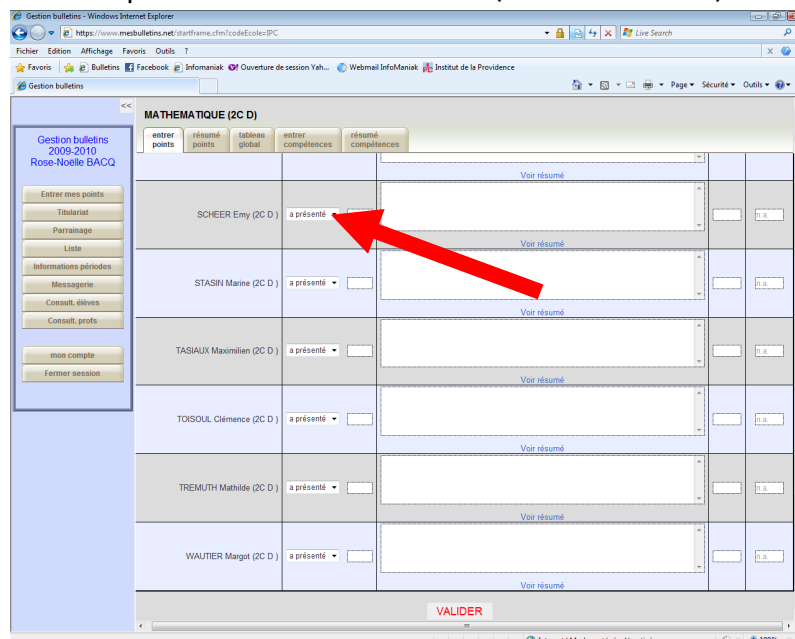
Gestion bulletins - Windows Internet Explorer

https://www.mesbulletins.net/startframe.cfm?codeEcole=IPC

Live Search

Fichier Edition Affichage Favoris Outils ?

Favoris | Bulletins Facebook Infomaniak Ouverture de session Yah... Webmail InfoManiak Institut de la Providence

Gestion bulletins

Page ▾ Sécurité ▾ Outils ▾

<<

Gestion bulletins
2009-2010
Rose-Noëlle BACQ

Entrer mes points
Titulariat
Parrainage
Liste
Informations périodes
Messagerie
Consult. élèves
Consult. profs

mon compte
Fermer session

MATHEMATIQUE (2C D)

entrer points | résumé points | tableau global | entrer compétences | résumé compétences

Voir résumé

SCHEER Emy (2C D) a présenté n.a.
Voir résumé

STASIN Marine (2C D) a présenté n.a.
Voir résumé

TASIAUX Maximilien (2C D) a présenté n.a.
Voir résumé

TOISOUL Clémence (2C D) a présenté n.a.
Voir résumé

TREMUTH Mathilde (2C D) a présenté n.a.
Voir résumé

WAUTIER Margot (2C D) a présenté n.a.
Voir résumé

VALIDER